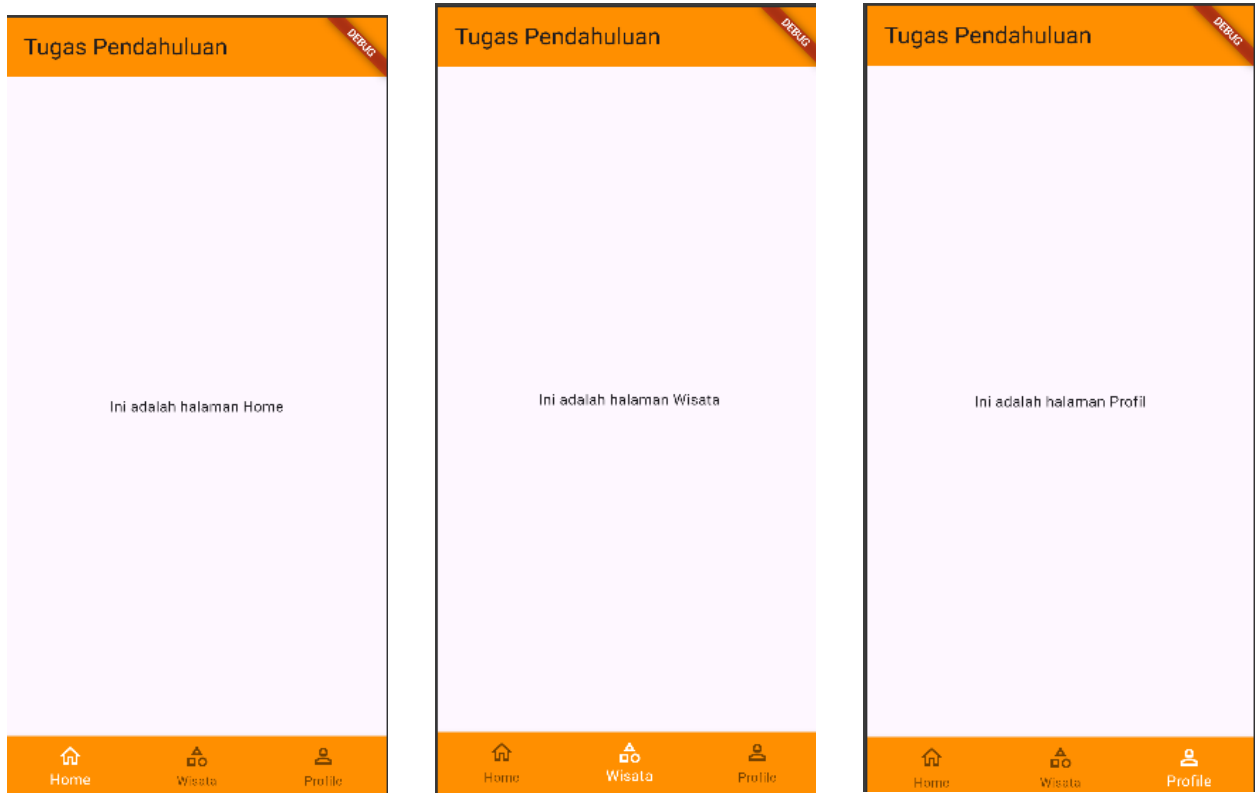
Tugas Pendahuluan

DEBUG

Ini adalah halaman Home

Home Wisata Profile

Tugas Pendahuluan

DEBUG

Ini adalah halaman Wisata

Home Wisata Profile

Tugas Pendahuluan

DEBUG

Ini adalah halaman Profil

Home Wisata Profile